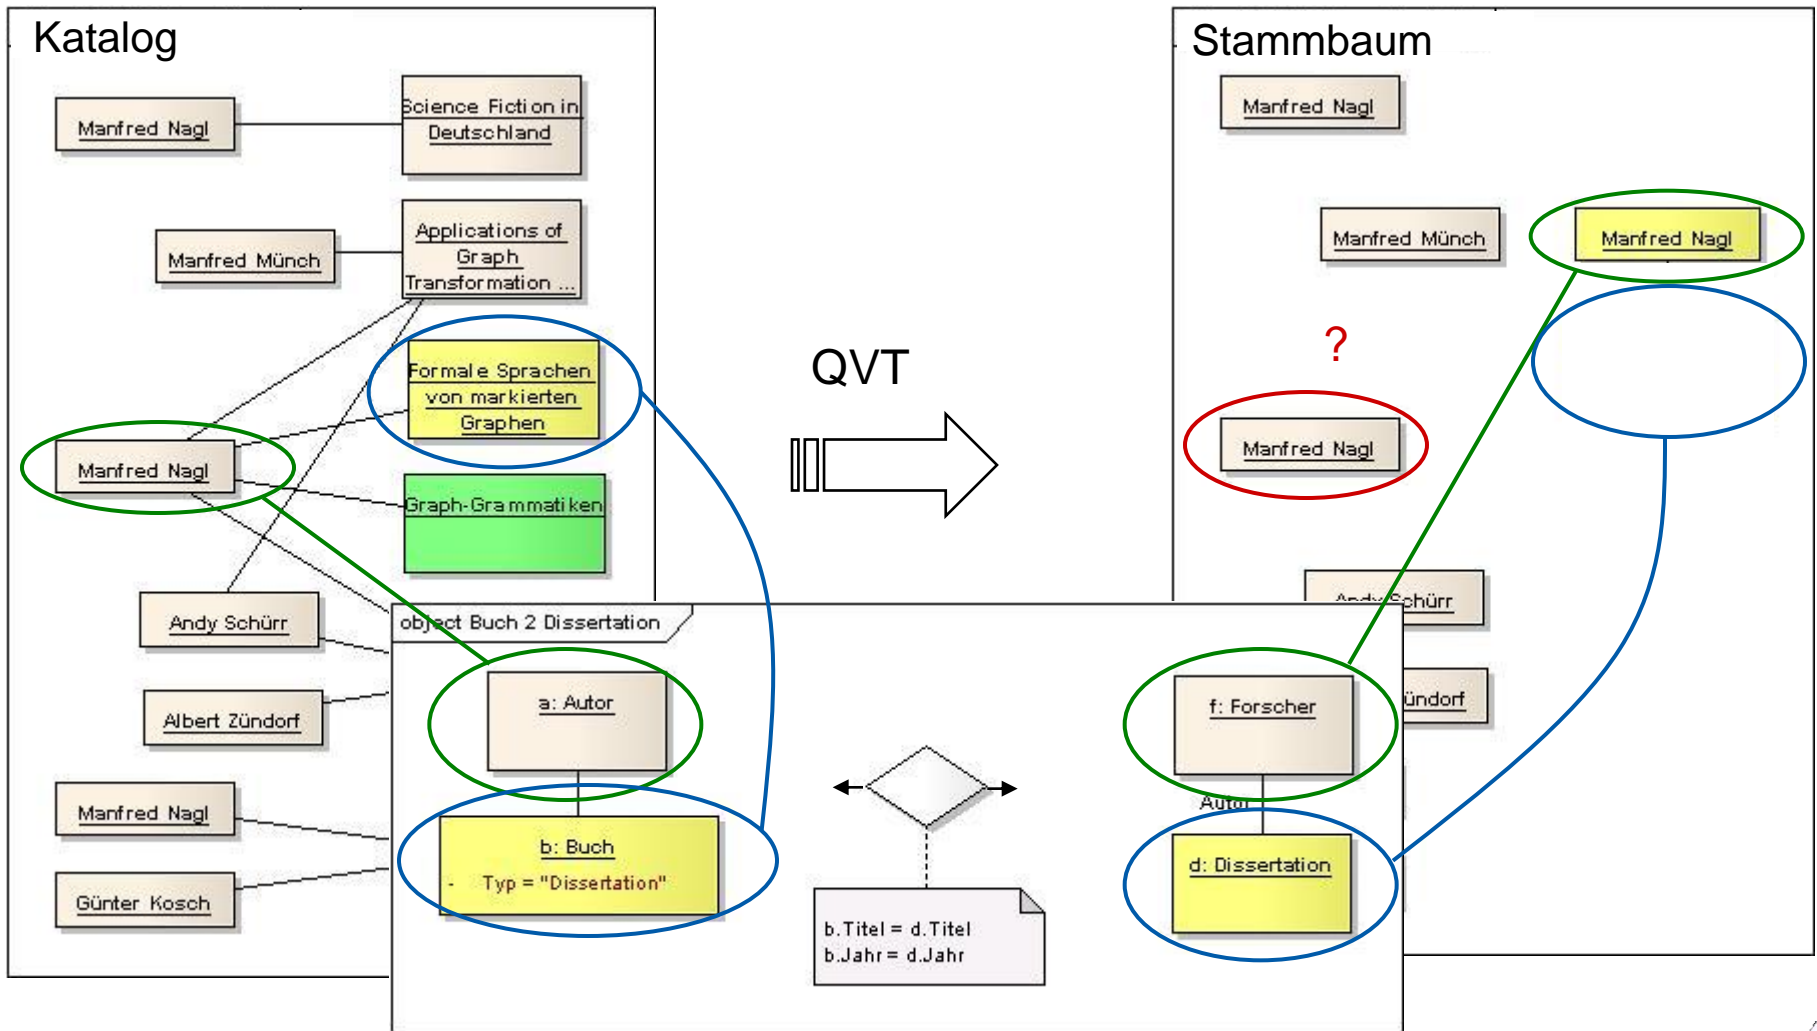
Katalog

Manfred Nagl

Science Fiction in Deutschland

Manfred Münch

Applications of Graph Transformation ...

Formale Sprachen von markierten Graphen

Manfred Nagl

Graph-Grammatiken

Andy Schürr

Albert Zündorf

Manfred Nagl

Günter Kosch

QVT

Stammbaum

Manfred Nagl

Manfred Münch

Manfred Nagl

?

Manfred Nagl

Andy Schürr

ündorf

object Buch 2 Dissertation

a: Autor

b: Buch

- Typ = "Dissertation"

b.Titel = d.Titel
b.Jahr = d.Jahr

f: Forscher

Autor

d: Dissertation